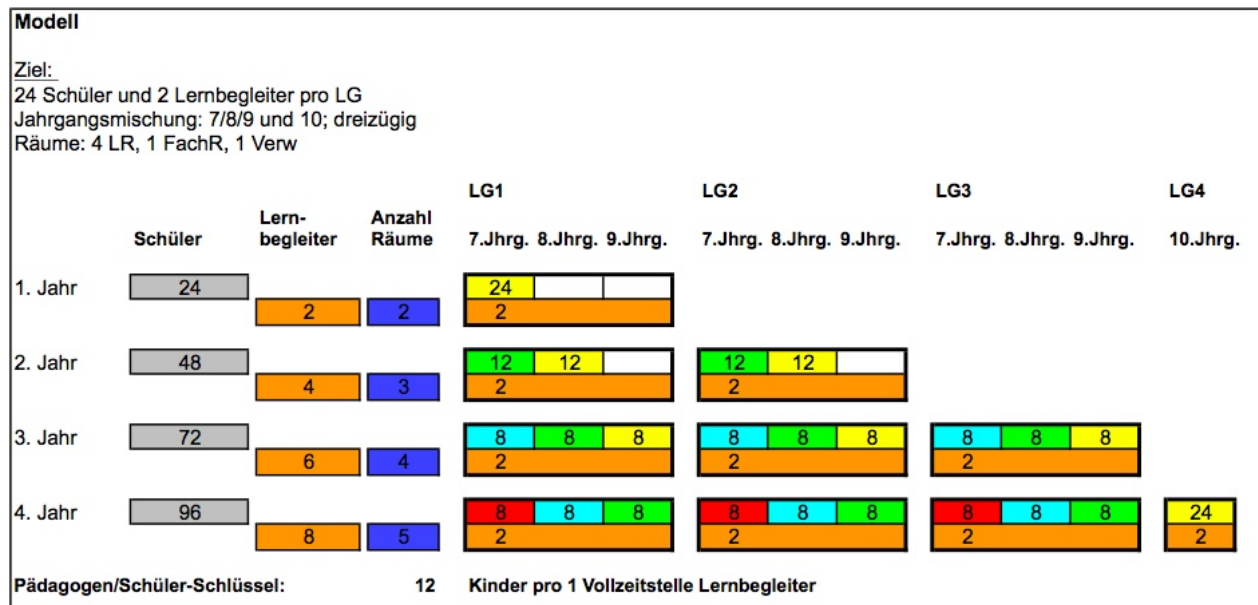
Modell

Ziel:
24 Schüler und 2 Lernbegleiter pro LG
Jahrgangsmischung: 7/8/9 und 10; dreizügig
Räume: 4 LR, 1 FachR, 1 Verw

| | Schüler | Lernbegleiter | Anzahl Räume | LG1 7.Jhrg. | LG1 8.Jhrg. | LG1 9.Jhrg. | LG2 7.Jhrg. | LG2 8.Jhrg. | LG2 9.Jhrg. | LG3 7.Jhrg. | LG3 8.Jhrg. | LG3 9.Jhrg. | LG4 10.Jhrg. |
|---|---|---|---|---|---|---|---|---|---|---|---|---|---|
| 1. Jahr | 24 | 2 | 2 | 24 | | | | | | | | | |
| | | | | 2 | | | | | | | | | |
| 2. Jahr | 48 | 4 | 3 | 12 | 12 | | 12 | 12 | | | | | |
| | | | | 2 | | | 2 | | | | | | |
| 3. Jahr | 72 | 6 | 4 | 8 | 8 | 8 | 8 | 8 | 8 | 8 | 8 | 8 | |
| | | | | 2 | | | 2 | | | 2 | | | |
| 4. Jahr | 96 | 8 | 5 | 8 | 8 | 8 | 8 | 8 | 8 | 8 | 8 | 8 | 24 |
| | | | | 2 | | | 2 | | | 2 | | | 2 |

Pädagogen/Schüler-Schlüssel: 12 Kinder pro 1 Vollzeitstelle Lernbegleiter